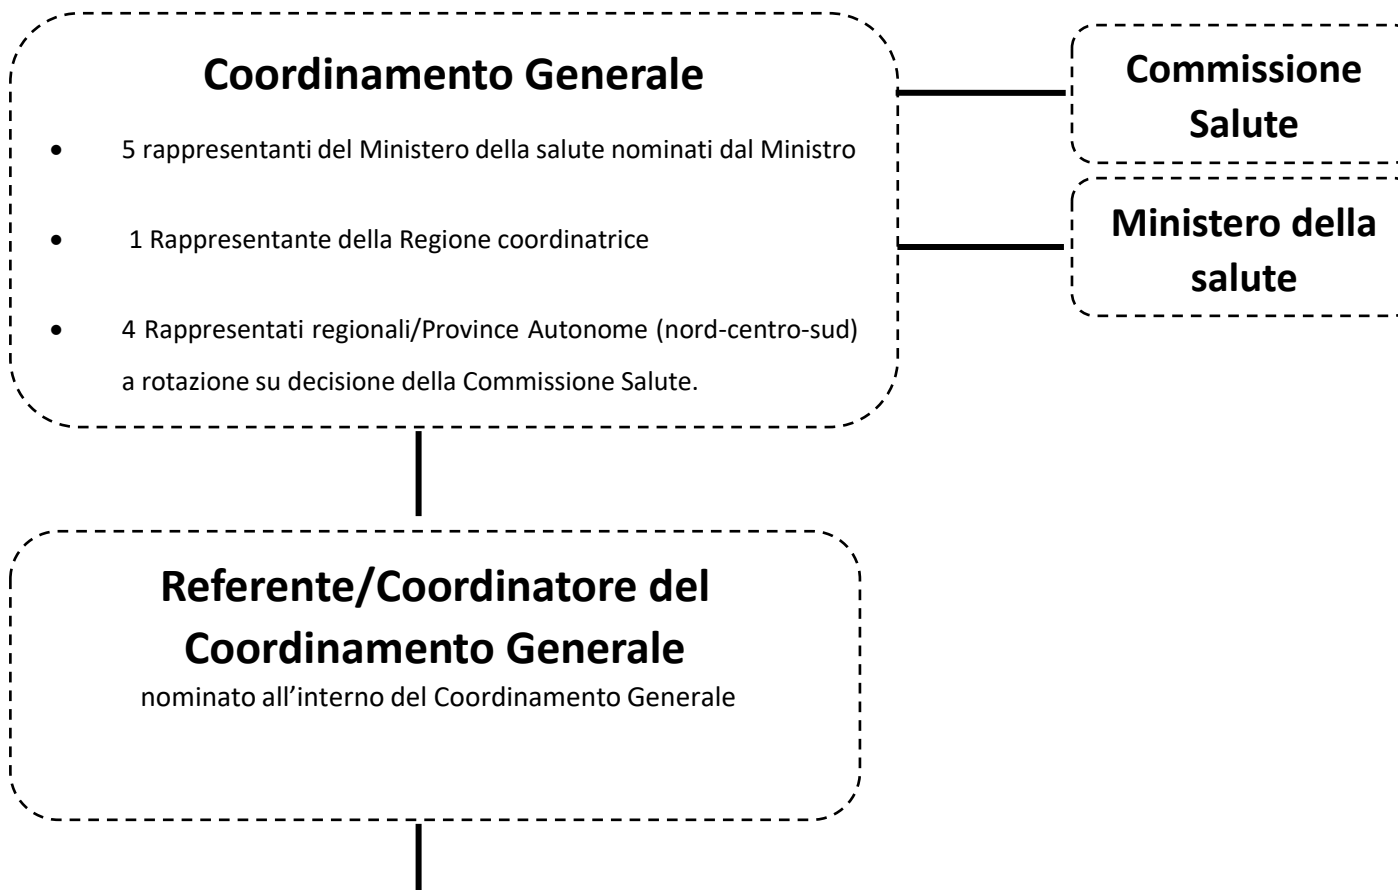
Coordinamento Generale

- 5 rappresentanti del Ministero della salute nominati dal Ministro
- 1 Rappresentante della Regione coordinatrice
- 4 Rappresentati regionali/Province Autonome (nord-centro-sud) a rotazione su decisione della Commissione Salute.

Commissione Salute

Ministero della salute

Referente/Coordinatore del Coordinamento Generale
nominato all'interno del Coordinamento Generale